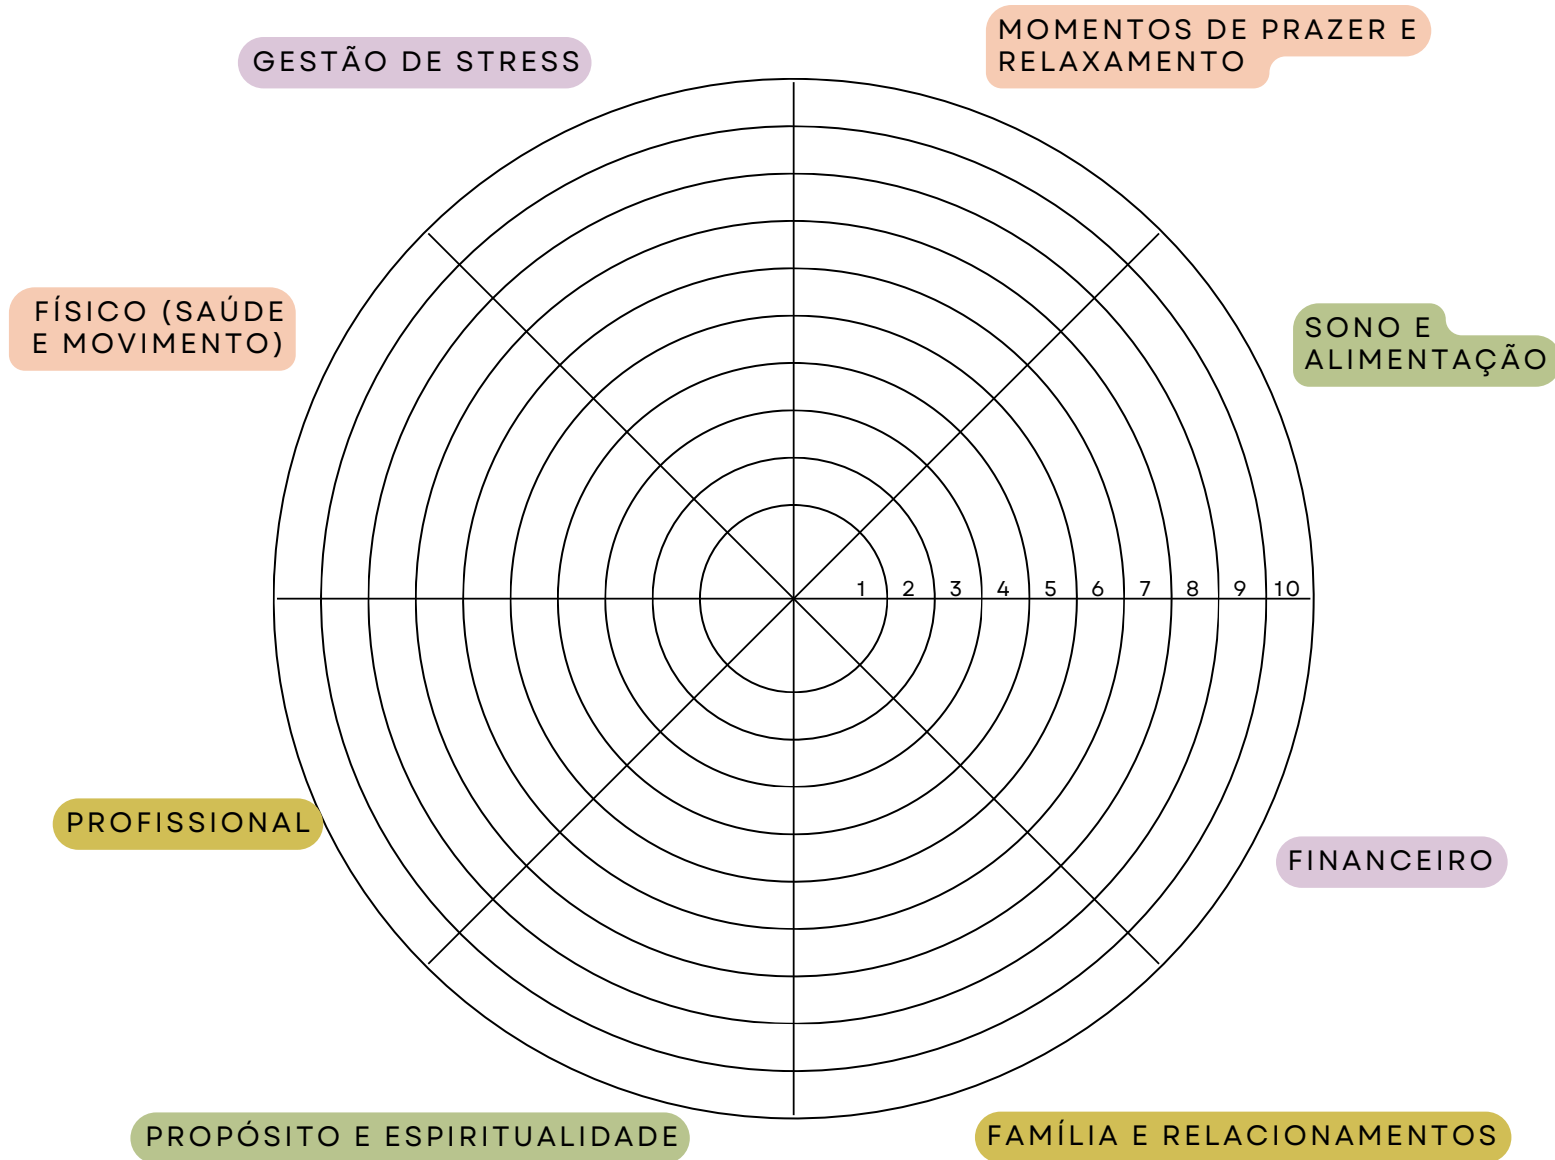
GESTÃO DE STRESS

MOMENTOS DE PRAZER E RELAXAMENTO

FÍSICO (SAÚDE E MOVIMENTO)

SONO E ALIMENTAÇÃO

1 2 3 4 5 6 7 8 9 10

PROFISSIONAL

FINANCEIRO

PROPÓSITO E ESPIRITUALIDADE

FAMÍLIA E RELACIONAMENTOS